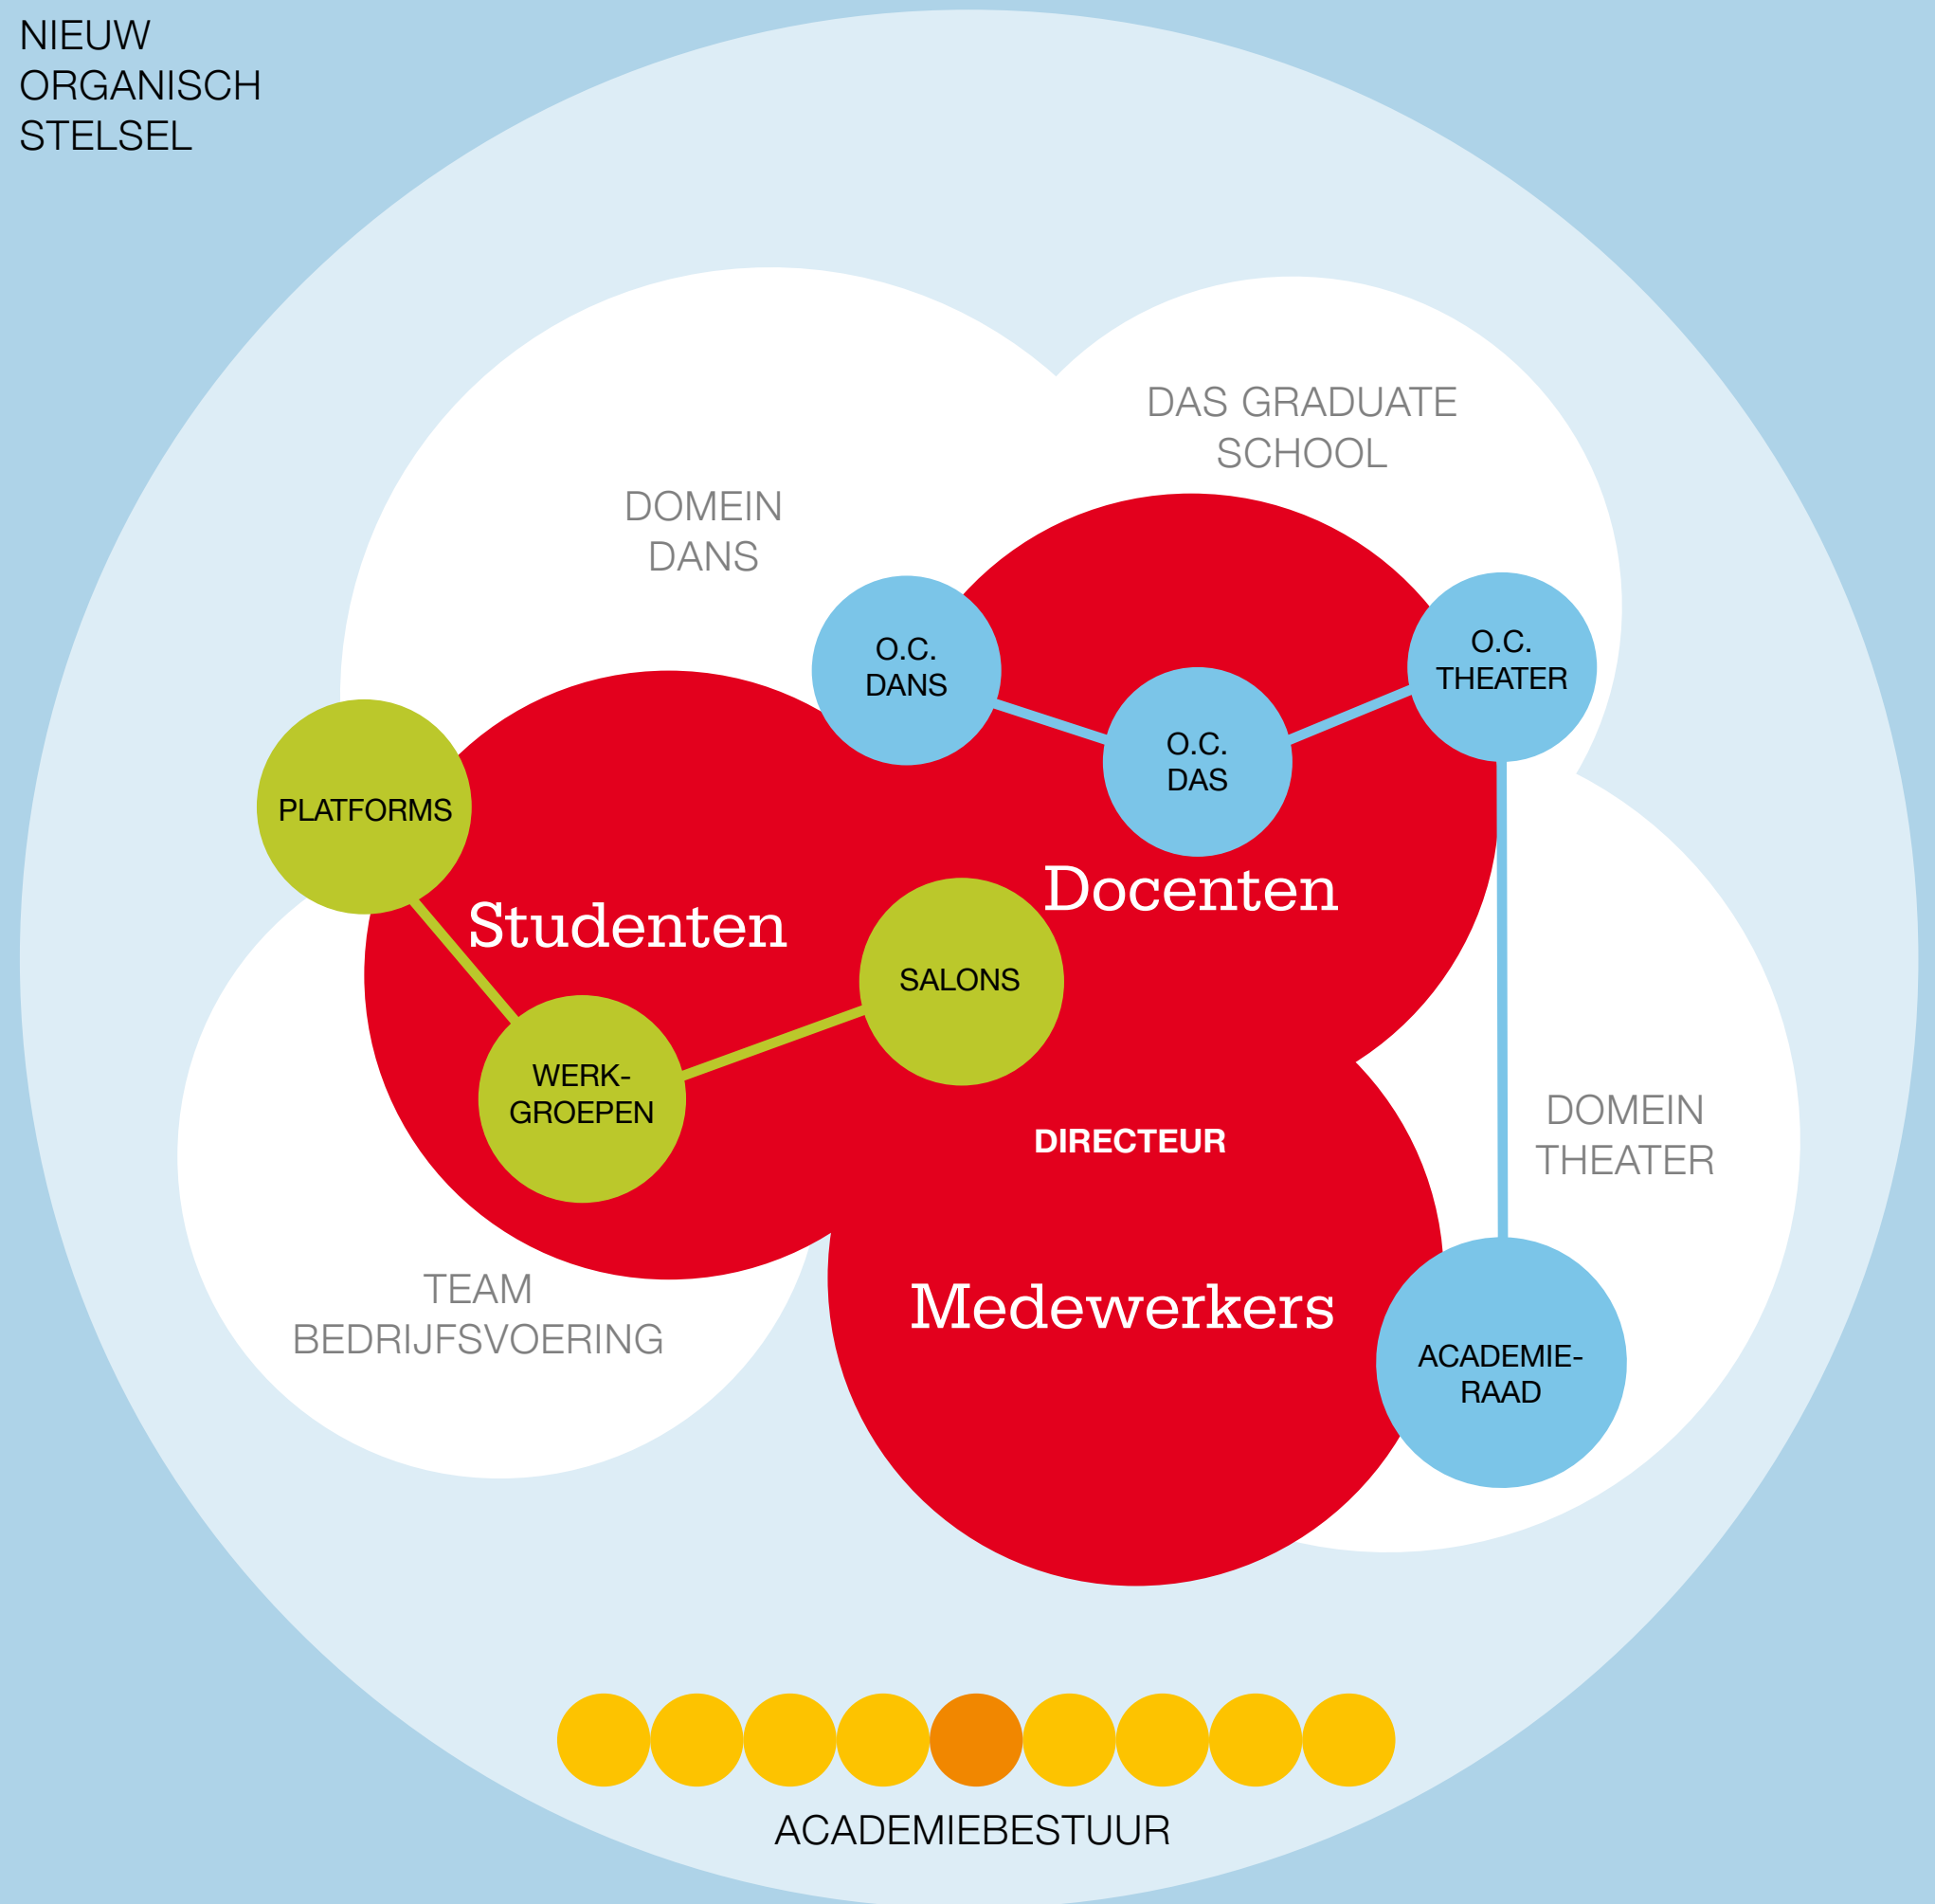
NIEUW ORGANISCH STELSEL

DAS GRADUATE SCHOOL

DOMEIN DANS

O.C. DANS

O.C. THEATER

O.C. DAS

PLATFORMS

Docenten

Studenten

SALONS

WERK-GROEPEN

DOMEIN THEATER

DIRECTEUR

TEAM BEDRIJFSVOERING

Medewerkers

ACADEMIE-RAAD

ACADEMIEBESTUUR